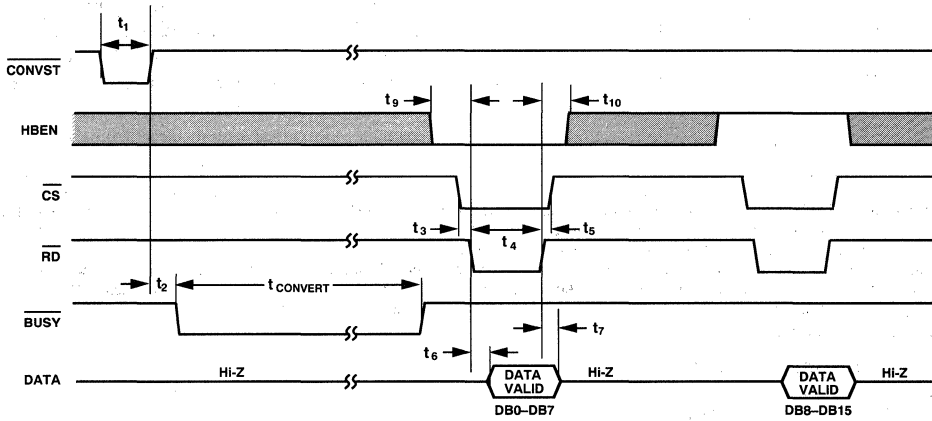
$t_1$

$\overline{CONVST}$

$t_9$

$t_{10}$

HBEN

$\overline{CS}$

$t_3$

$t_4$

$t_5$

$\overline{RD}$

$t_2$

$t_{CONVERT}$

$\overline{BUSY}$

$t_7$

$t_6$

DATA

Hi-Z

DATA VALID

Hi-Z

DATA VALID

Hi-Z

DB0–DB7

DB8–DB15